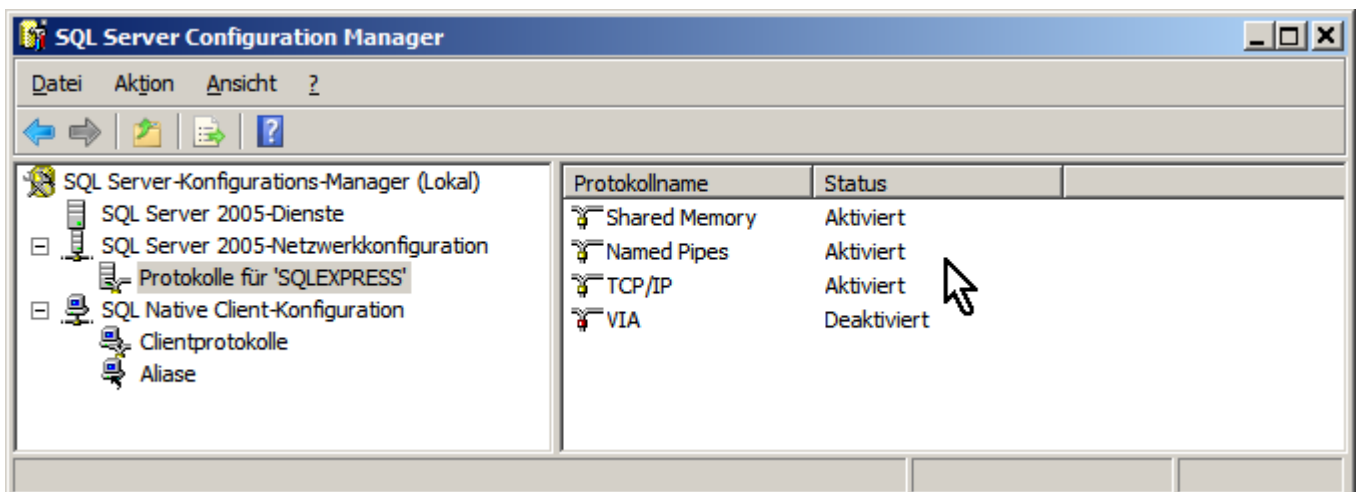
SQL Server Configuration Manager

Datei Aktion Ansicht ?

SQL Server-Konfigurations-Manager (Lokal)
SQL Server 2005-Dienste
SQL Server 2005-Netzwerkkonfiguration
Protokolle für 'SQLEXPRESS'
SQL Native Client-Konfiguration
Clientprotokolle
Aliase

| Protokollname | Status |
|---|---|
| Shared Memory | Aktiviert |
| Named Pipes | Aktiviert |
| TCP/IP | Aktiviert |
| VIA | Deaktiviert |